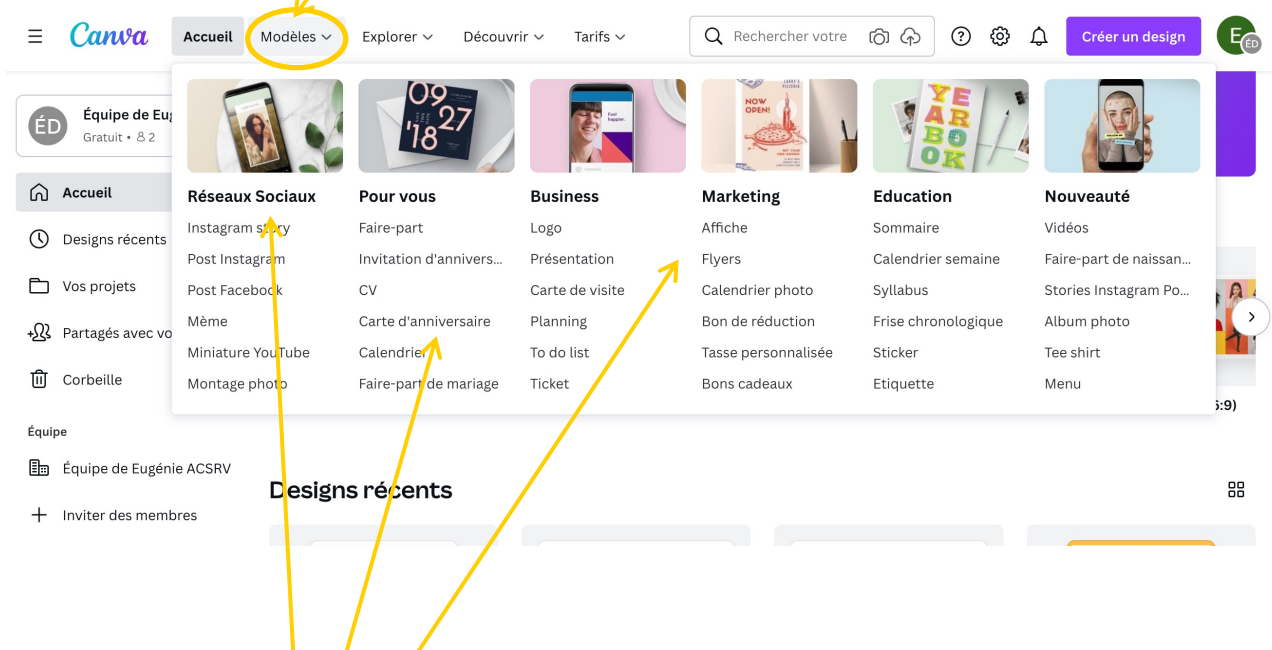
Canva Accueil Modèles Explorer Découvrir Tarifs Rechercher votre Créer un design E ÉD

ÉD Équipe de Eug
Gratuit • 2

Accueil
Designs récents
Vos projets
Partagés avec vo
Corbeille

Équipe
Équipe de Eugénie ACSRV
Inviter des membres

09 27 '18

NOW OPEN!

YEARBOOK

Feel happier.

| Réseaux Sociaux | Pour vous | Business | Marketing | Education | Nouveauté |
|---|---|---|---|---|---|
| Instagram story | Faire-part | Logo | Affiche | Sommaire | Vidéos |
| Post Instagram | Invitation d'annivers... | Présentation | Flyers | Calendrier semaine | Faire-part de naissan... |
| Post Facebook | CV | Carte de visite | Calendrier photo | Syllabus | Stories Instagram Po... |
| Mème | Carte d'anniversaire | Planning | Bon de réduction | Frise chronologique | Album photo |
| Miniature YouTube | Calendrier | To do list | Tasse personnalisée | Sticker | Tee shirt |
| Montage photo | Faire-part de mariage | Ticket | Bons cadeaux | Etiquette | Menu |

6:9)

Designs récents